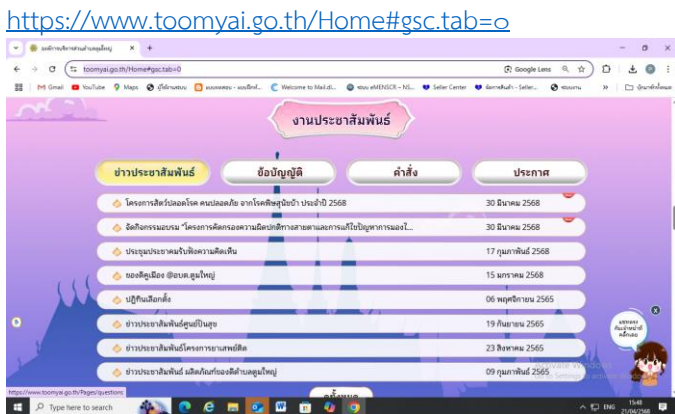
https://www.toomyai.go.th/Home#gsc.tab=0

องค์การบริหารส่วนตำบลตูมใหญ่

toomyai.go.th/Home#gsc.tab=0

Google Lens

Gmail YouTube Maps Welcome to Mail.di... Seller Center

งานประชาสัมพันธ์

ข่าวประชาสัมพันธ์ | ข้อบัญญัติ | คำสั่ง | ประกาศ

โครงการสัตว์ปลอดโรค คนปลอดภัย จากโรคพิษสุนัขบ้า ประจำปี 2568 | 30 มีนาคม 2568

จัดกิจกรรมอบรม "โครงการคิดกรองความผิดปกติทางสายตาและการแก้ไขปัญหาการมองไ... | 30 มีนาคม 2568

ประชุมประชาคมรับฟังความคิดเห็น | 17 กุมภาพันธ์ 2568

ของดีตูเมือง @อบต.ตูมใหญ่ | 15 มกราคม 2568

ปฏิทินเลือกตั้ง | 06 พฤศจิกายน 2565

ข่าวประชาสัมพันธ์ศูนย์ปันสุข | 19 กันยายน 2565

ข่าวประชาสัมพันธ์โครงการยาเสพติด | 23 สิงหาคม 2565

ข่าวประชาสัมพันธ์ ผลิตภัณฑ์ของดีตำบลตูมใหญ่ | 09 กุมภาพันธ์ 2565

ดูทั้งหมด

https://www.toomyai.go.th/Pages/questions

Type here to search

ENG 15:48 21/04/2568